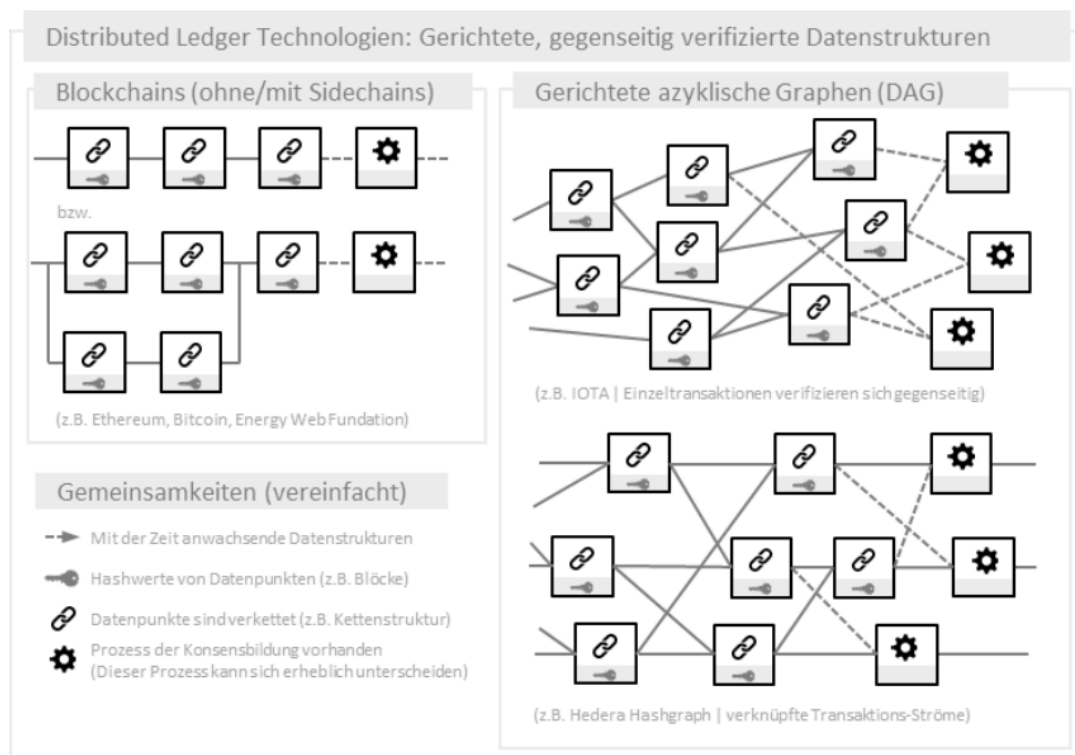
Distributed Ledger Technologien: Gerichtete, gegenseitig verifizierte Datenstrukturen

Blockchains (ohne/mit Sidechains)

bzw.

(z.B. Ethereum, Bitcoin, Energy Web Fundation)

Gerichtete azyklische Graphen (DAG)

(z.B. IOTA | Einzeltransaktionen verifizieren sich gegenseitig)

(z.B. Hedera Hashgraph | verknüpfte Transaktions-Ströme)

Gemeinsamkeiten (vereinfacht)

Mit der Zeit anwachsende Datenstrukturen

Hashwerte von Datenpunkten (z.B. Blöcke)

Datenpunkte sind verkettet (z.B. Kettenstruktur)

Prozess der Konsensbildung vorhanden
(Dieser Prozess kann sich erheblich unterscheiden)